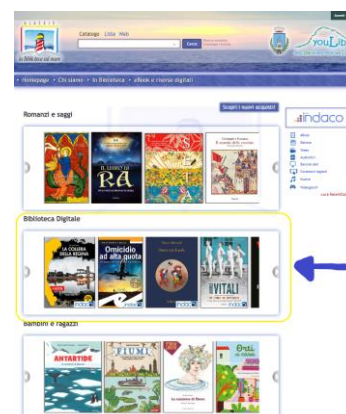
la Biblioteca del mare

Catalogo Lista Web

Cerca

youLib

Homepage • Chi siamo • In Biblioteca • eBook e risorse digitali

Scopri i nuovi acquisti

indaco

Romanzi e saggi

IL LIBRO DI RA

Biblioteca Digitale

LA COLERA DELLA REGINA

Omicidio ad alta quota

I VITALI

Bambini e ragazzi

ANTARTIDE

FIUMI

Orti